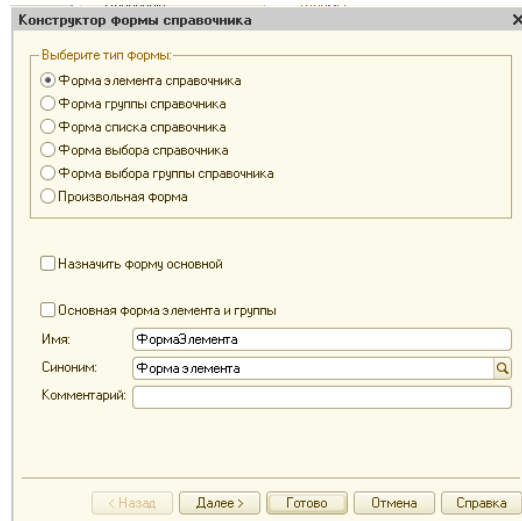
Конструктор формы справочника

Выберите тип формы:

Форма элемента справочника

Форма группы справочника

Форма списка справочника

Форма выбора справочника

Форма выбора группы справочника

Произвольная форма

Назначить форму основной

Основная форма элемента и группы

Имя: ФормаЭлемента

Синоним: Форма элемента

Комментарий:

< Назад Далее > Готово Отмена Справка